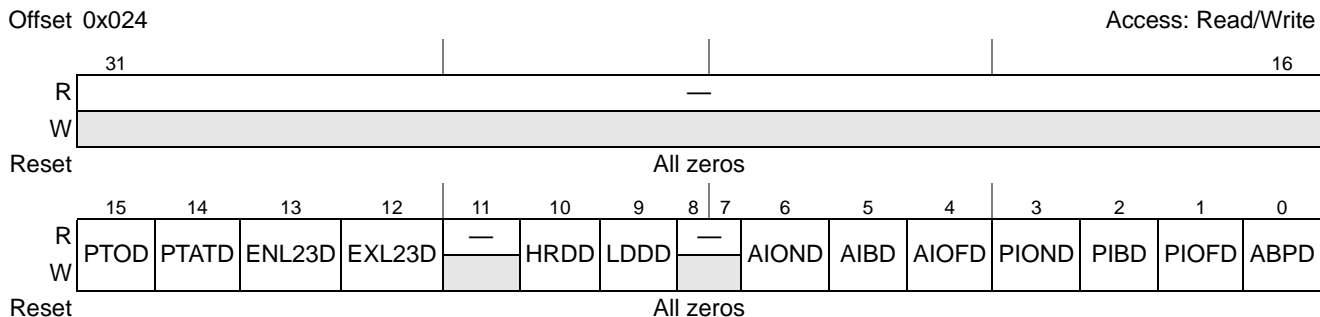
Offset 0x024

Access: Read/Write

| | 31 … 16 |
|---|---|
| R | — |
| W | |
| Reset | All zeros |

| | 15 | 14 | 13 | 12 | 11 | 10 | 9 | 8 | 7 | 6 | 5 | 4 | 3 | 2 | 1 | 0 |
|---|---|---|---|---|---|---|---|---|---|---|---|---|---|---|---|---|
| R W | PTOD | PTATD | ENL23D | EXL23D | — | HRDD | LDDD | — | | AIOND | AIBD | AIOFD | PIOND | PIBD | PIOFD | ABPD |
| Reset | All zeros | | | | | | | | | | | | | | | |